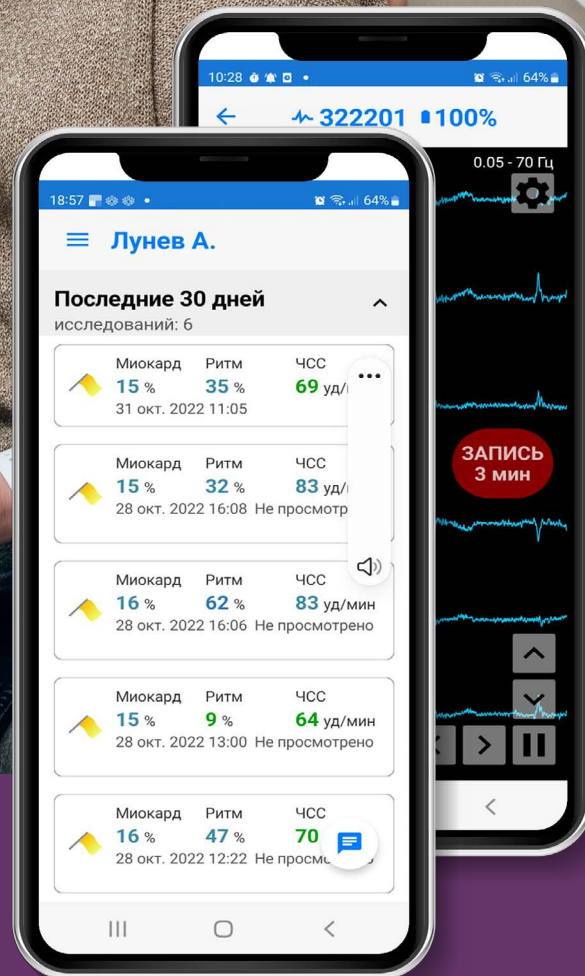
10:28 64%

322201 100%

0.05 - 70 Гц

ЗАПИСЬ
3 мин

18:57 64%

Лунев А.

Последние 30 дней
исследований: 6

Миокард 15 % Ритм 35 % ЧСС 69 уд/
31 окт. 2022 11:05

Миокард 15 % Ритм 32 % ЧСС 83 уд/
28 окт. 2022 16:08 Не просмотр

Миокард 16 % Ритм 62 % ЧСС 83 уд/мин
28 окт. 2022 16:06 Не просмотрено

Миокард 15 % Ритм 9 % ЧСС 64 уд/мин
28 окт. 2022 13:00 Не просмотрено

Миокард 16 % Ритм 47 % ЧСС 70
28 окт. 2022 12:22 Не просмо